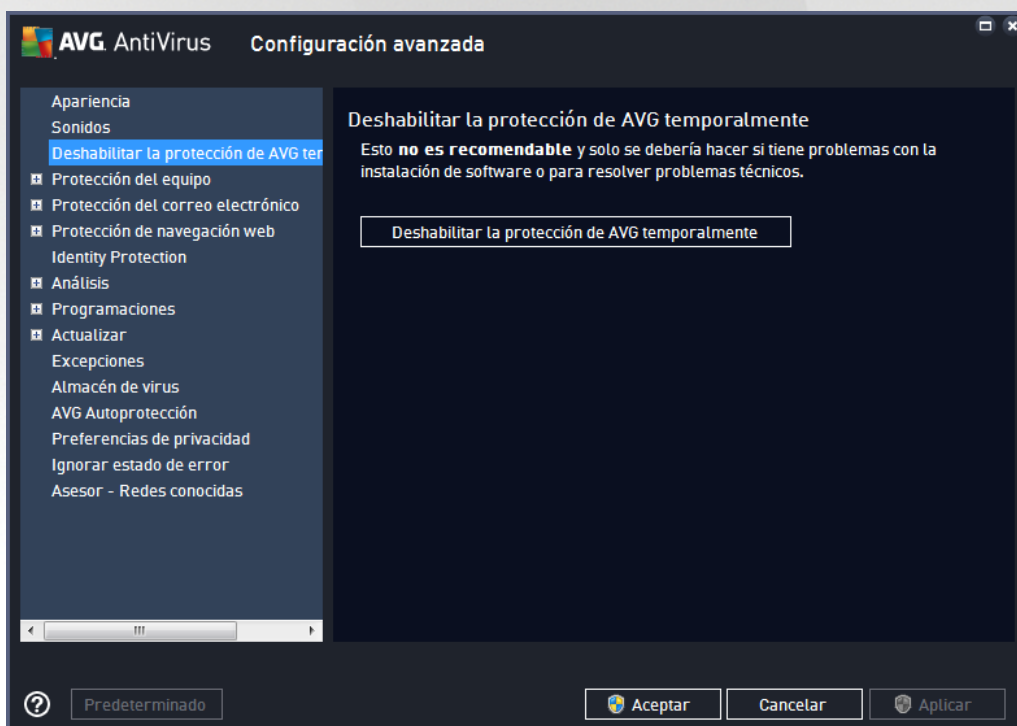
AVG AntiVirus Configuración avanzada

Apariencia
Sonidos
Deshabilitar la protección de AVG ter
Protección del equipo
Protección del correo electrónico
Protección de navegación web
Identity Protection
Análisis
Programaciones
Actualizar
Excepciones
Almacén de virus
AVG Autoprotección
Preferencias de privacidad
Ignorar estado de error
Asesor - Redes conocidas

Deshabilitar la protección de AVG temporalmente

Esto **no es recomendable** y solo se debería hacer si tiene problemas con la instalación de software o para resolver problemas técnicos.

Deshabilitar la protección de AVG temporalmente

Predeterminado

Aceptar

Cancelar

Aplicar